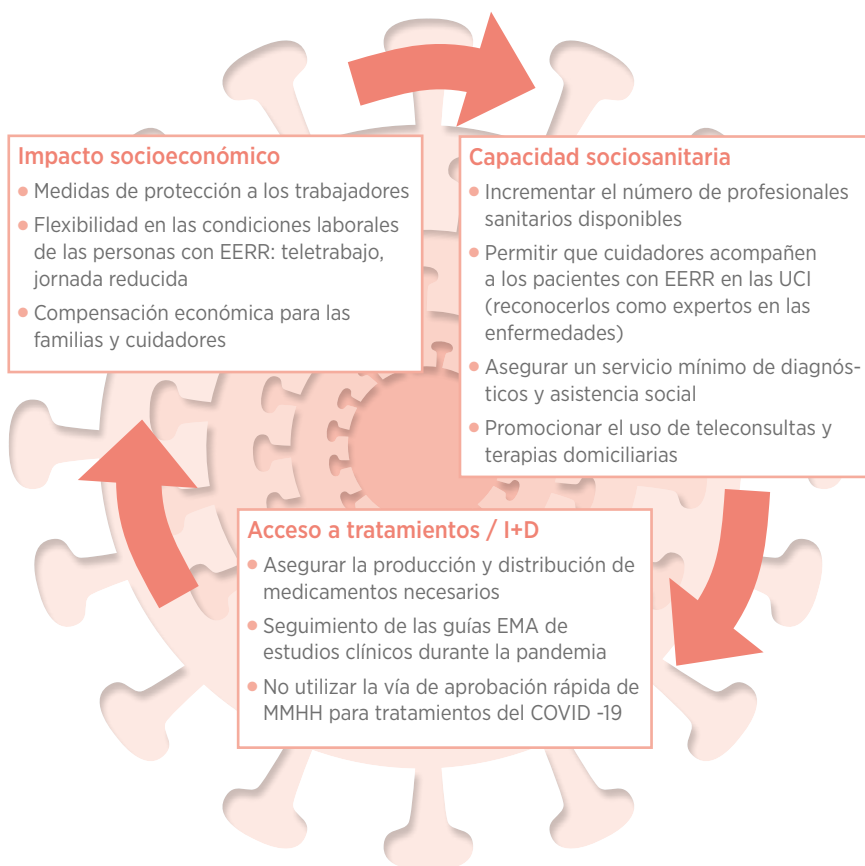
Impacto socioeconómico
• Medidas de protección a los trabajadores
• Flexibilidad en las condiciones laborales de las personas con EERR: teletrabajo, jornada reducida
• Compensación económica para las familias y cuidadores

Capacidad sociosanitaria
• Incrementar el número de profesionales sanitarios disponibles
• Permitir que cuidadores acompañen a los pacientes con EERR en las UCI (reconocerlos como expertos en las enfermedades)
• Asegurar un servicio mínimo de diagnósticos y asistencia social
• Promocionar el uso de teleconsultas y terapias domiciliarias

Acceso a tratamientos / I+D
• Asegurar la producción y distribución de medicamentos necesarios
• Seguimiento de las guías EMA de estudios clínicos durante la pandemia
• No utilizar la vía de aprobación rápida de MMHH para tratamientos del COVID -19